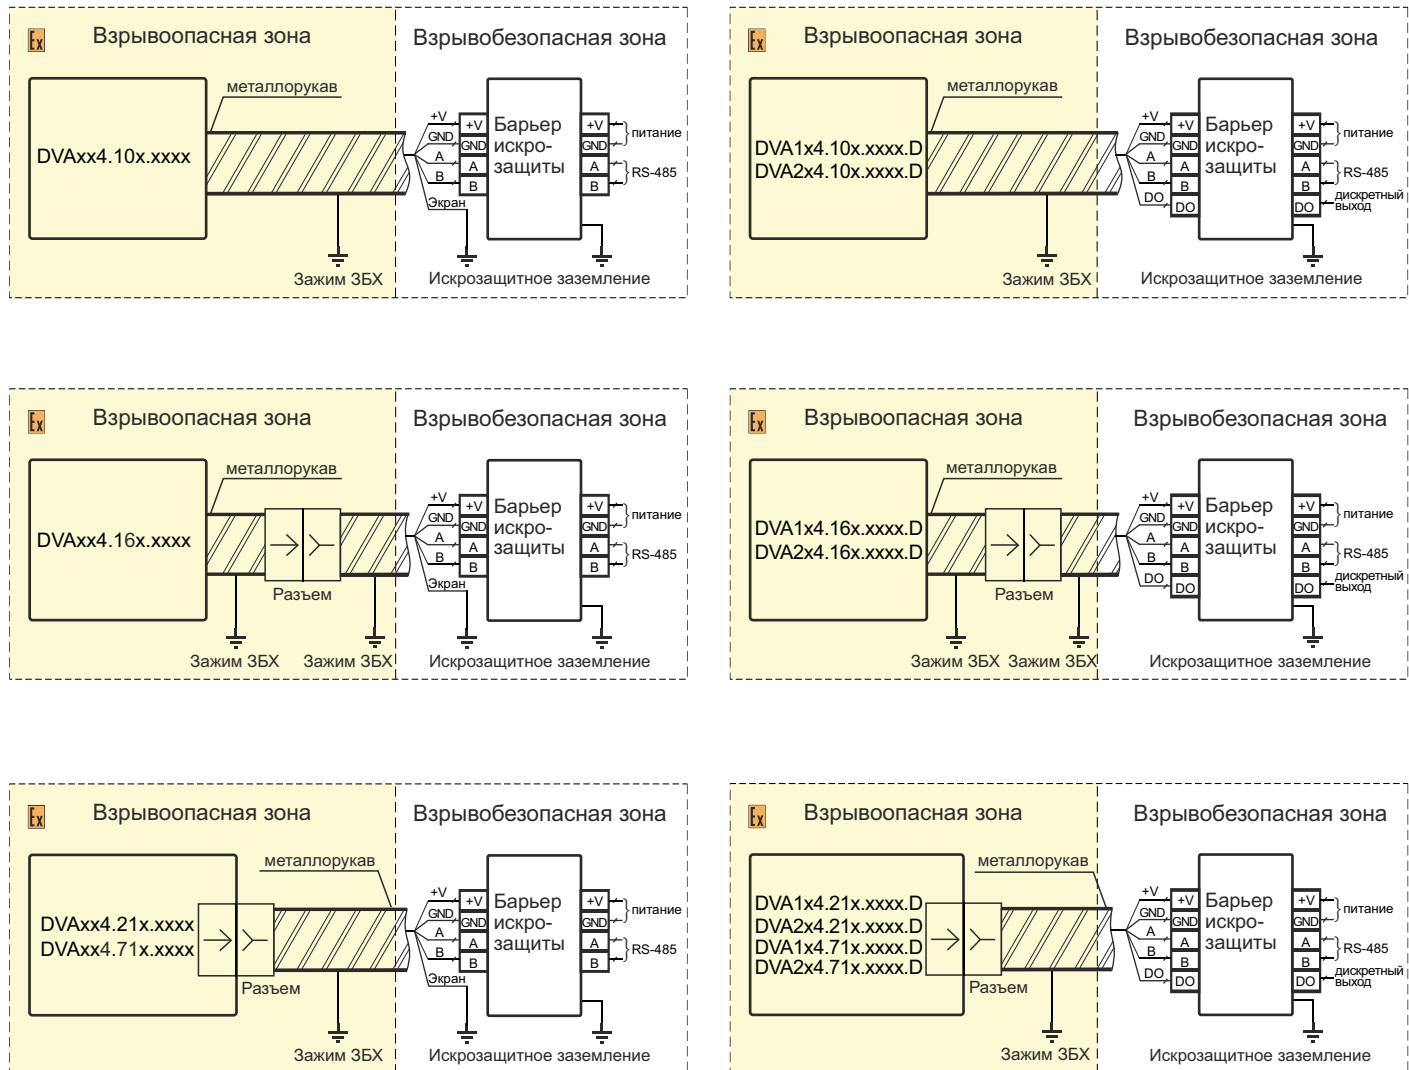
Ex Взрывоопасная зона

Взрывобезопасная зона

металлорукав

DVAxx4.10x.xxxx

+V
GND
A
B
Экран

+V
GND
A
B

Барьер искрозащиты

+V
GND
A
B

питание
RS-485

Зажим ЗБХ

Искрозащитное заземление

Ex Взрывоопасная зона

Взрывобезопасная зона

металлорукав

DVA1x4.10x.xxxx.D
DVA2x4.10x.xxxx.D

+V
GND
A
B
DO

+V
GND
A
B
DO

Барьер искрозащиты

+V
GND
A
B
DO

питание
RS-485
дискретный выход

Зажим ЗБХ

Искрозащитное заземление

Ex Взрывоопасная зона

Взрывобезопасная зона

металлорукав

DVAxx4.16x.xxxx

Разъем

+V
GND
A
B
Экран

+V
GND
A
B

Барьер искрозащиты

+V
GND
A
B

питание
RS-485

Зажим ЗБХ Зажим ЗБХ

Искрозащитное заземление

Ex Взрывоопасная зона

Взрывобезопасная зона

металлорукав

DVA1x4.16x.xxxx.D
DVA2x4.16x.xxxx.D

Разъем

+V
GND
A
B
DO

+V
GND
A
B
DO

Барьер искрозащиты

+V
GND
A
B
DO

питание
RS-485
дискретный выход

Зажим ЗБХ Зажим ЗБХ

Искрозащитное заземление

Ex Взрывоопасная зона

Взрывобезопасная зона

металлорукав

DVAxx4.21x.xxxx
DVAxx4.71x.xxxx

Разъем

+V
GND
A
B
Экран

+V
GND
A
B

Барьер искрозащиты

+V
GND
A
B

питание
RS-485

Зажим ЗБХ

Искрозащитное заземление

Ex Взрывоопасная зона

Взрывобезопасная зона

металлорукав

DVA1x4.21x.xxxx.D
DVA2x4.21x.xxxx.D
DVA1x4.71x.xxxx.D
DVA2x4.71x.xxxx.D

Разъем

+V
GND
A
B
DO

+V
GND
A
B
DO

Барьер искрозащиты

+V
GND
A
B
DO

питание
RS-485
дискретный выход

Зажим ЗБХ

Искрозащитное заземление